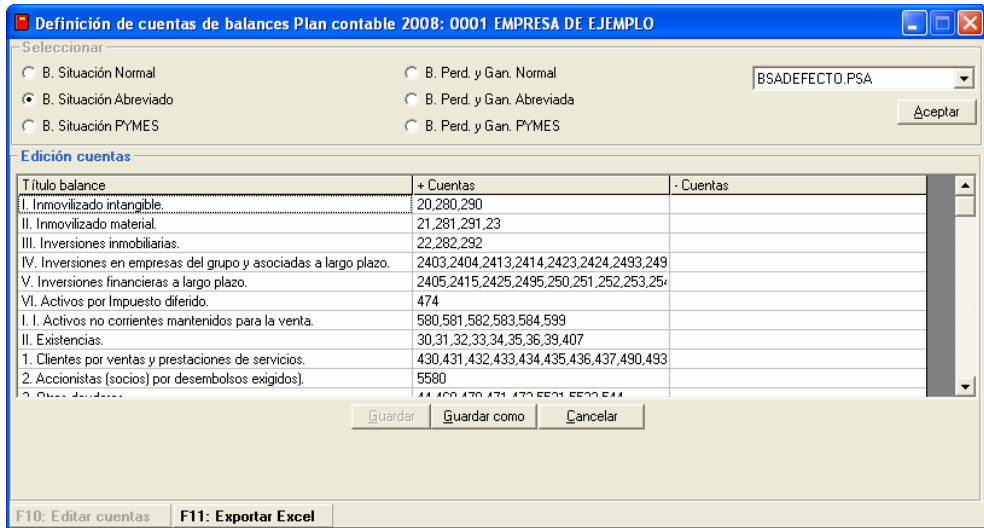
Definición de cuentas de balances Plan contable 2008: 0001 EMPRESA DE EJEMPLO

Seleccionar

B. Situación Normal
B. Situación Abreviado
B. Situación PYMES

B. Perd. y Gan. Normal
B. Perd. y Gan. Abreviada
B. Perd. y Gan. PYMES

BSADEFECTO.PSA

Aceptar

Edición cuentas

| Título balance | + Cuentas | - Cuentas |
|---|---|---|
| I. Inmovilizado intangible. | 20,280,290 | |
| II. Inmovilizado material. | 21,281,291,23 | |
| III. Inversiones inmobiliarias. | 22,282,292 | |
| IV. Inversiones en empresas del grupo y asociadas a largo plazo. | 2403,2404,2413,2414,2423,2424,2493,249 | |
| V. Inversiones financieras a largo plazo. | 2405,2415,2425,2495,250,251,252,253,25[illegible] | |
| VI. Activos por Impuesto diferido. | 474 | |
| I. I. Activos no corrientes mantenidos para la venta. | 580,581,582,583,584,599 | |
| II. Existencias. | 30,31,32,33,34,35,36,39,407 | |
| 1. Clientes por ventas y prestaciones de servicios. | 430,431,432,433,434,435,436,437,490,493 | |
| 2. Accionistas (socios) por desembolsos exigidos). | 5580 | |
| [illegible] | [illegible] | |

Guardar
Guardar como
Cancelar

F10: Editar cuentas
F11: Exportar Excel